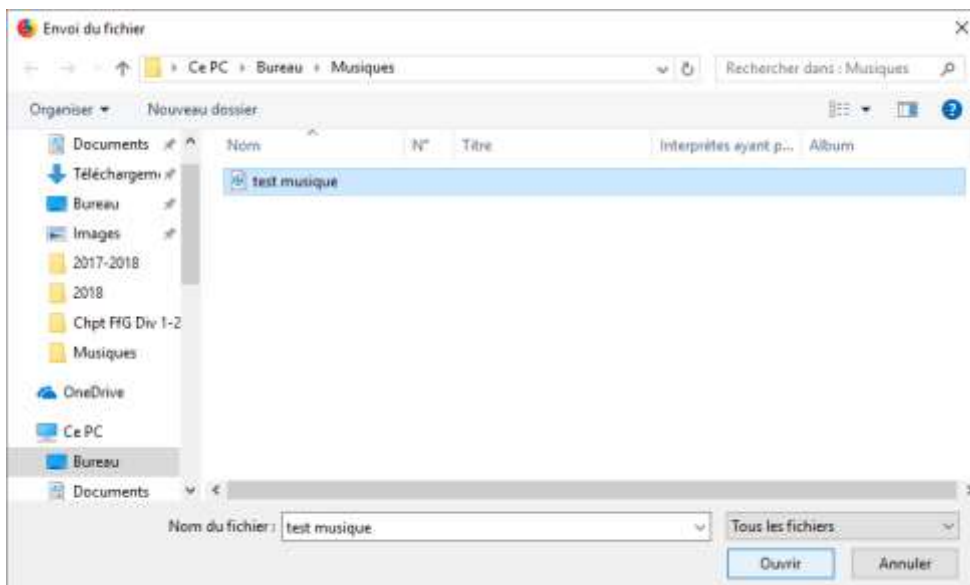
Envoi du fichier

Ce PC › Bureau › Musiques

Rechercher dans : Musiques

Organiser ▾ Nouveau dossier

Documents
Téléchargem
Bureau
Images
2017-2018
2018
Chpt FfG Div 1-2
Musiques
OneDrive
Ce PC
Bureau
Documents

| Nom | N° | Titre | Interprètes ayant p... | Album |
|---|---|---|---|---|
| test musique | | | | |

Nom du fichier : test musique

Tous les fichiers

Ouvrir Annuler